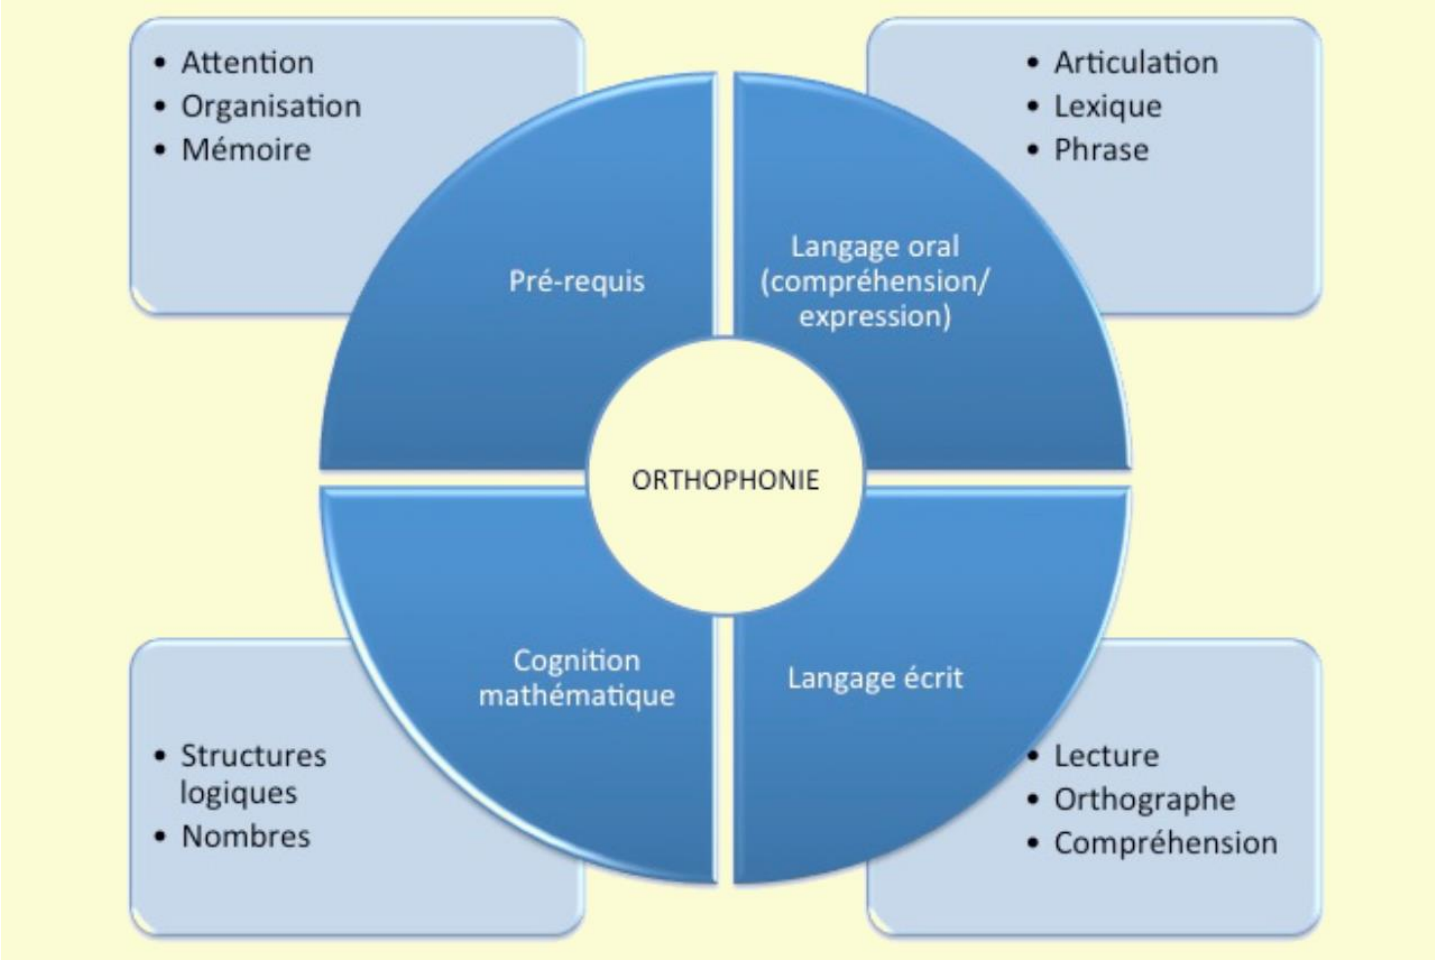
- Attention
- Organisation
- Mémoire

- Articulation
- Lexique
- Phrase

Pré-requis

Langage oral (compréhension/ expression)

ORTHOPHONIE

Cognition mathématique

Langage écrit

- Structures logiques
- Nombres

- Lecture
- Orthographe
- Compréhension